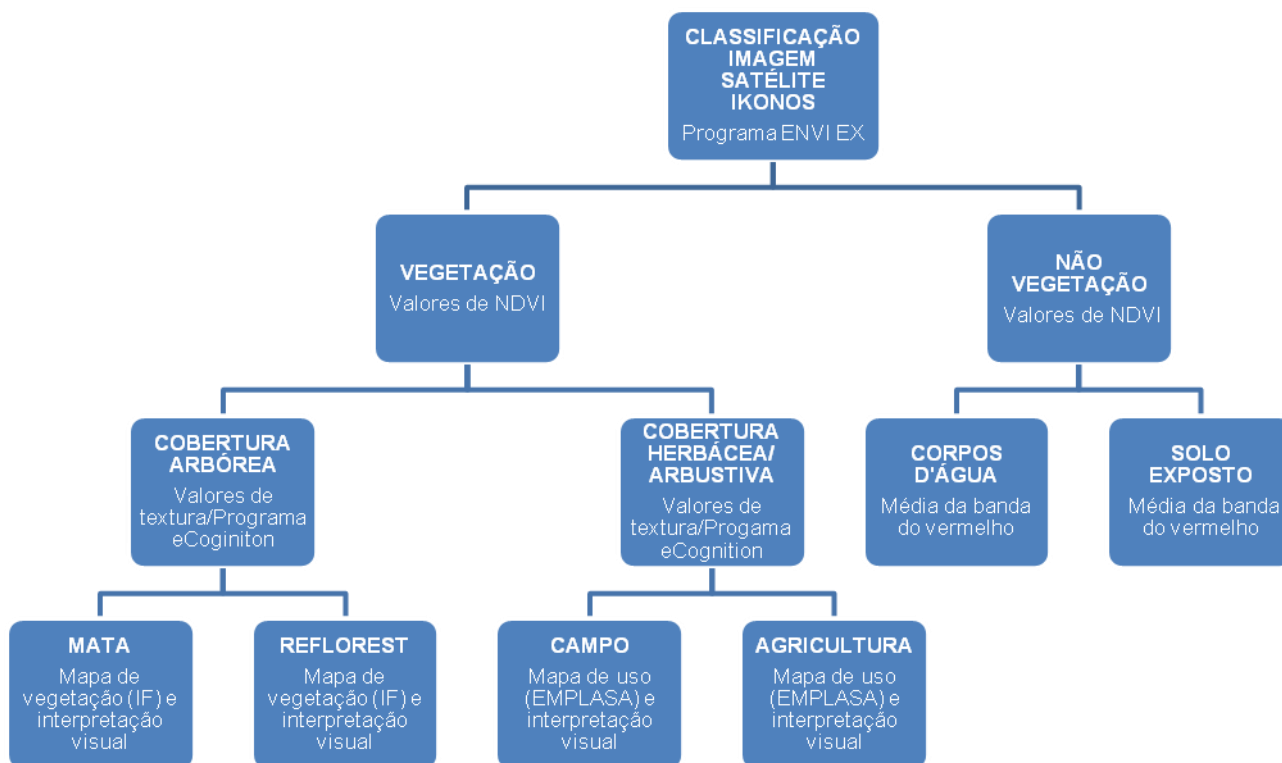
CLASSIFICAÇÃO IMAGEM SATÉLITE IKONOS
Programa ENVI EX

VEGETAÇÃO
Valores de NDVI

NÃO VEGETAÇÃO
Valores de NDVI

COBERTURA ARBÓREA
Valores de textura/Programa eCoginiton

COBERTURA HERBÁCEA/ ARBUSTIVA
Valores de textura/Progama eCognition

CORPOS D'ÁGUA
Média da banda do vermelho

SOLO EXPOSTO
Média da banda do vermelho

MATA
Mapa de vegetação (IF) e interpretação visual

REFLOREST
Mapa de vegetação (IF) e interpretação visual

CAMPO
Mapa de uso (EMPLASA) e interpretação visual

AGRICULTURA
Mapa de uso (EMPLASA) e interpretação visual